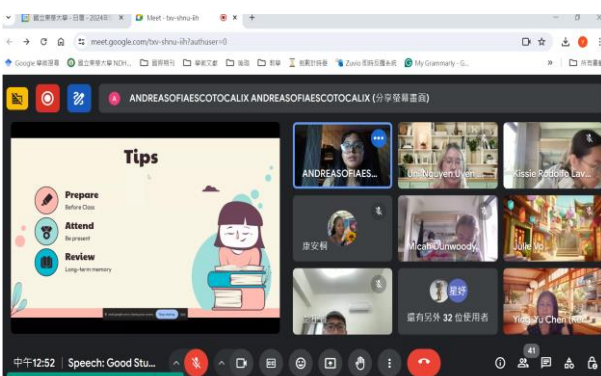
國立東華大學 - 日曆 - 2024年 ×
Meet - txv-shnu-iih ×
+
meet.google.com/txv-shnu-iih?authuser=0
Google 學術搜尋
國立東華大學 NDH...
資訊
學業文獻
論文
教學
備課計劃書
Zuvio 雲端互動系統
My Grammarly - G...
所有書籤
A
ANDREASOFIAESCOTOCALIX ANDREASOFIAESCOTOCALIX (分享螢幕畫面)
Tips
Prepare
Before Class
Attend
Be present
Review
Long-term memory
ANDREASOFIAES...
Uri Nguyen Uyen...
Kissie Rodolfo Lav...
康安桐
Micah Dunwoody
Julie Vo
星婷
還有另外 32 位使用者
Yuo-Yu Chen
中午12:52
Speech: Good Stu...
41